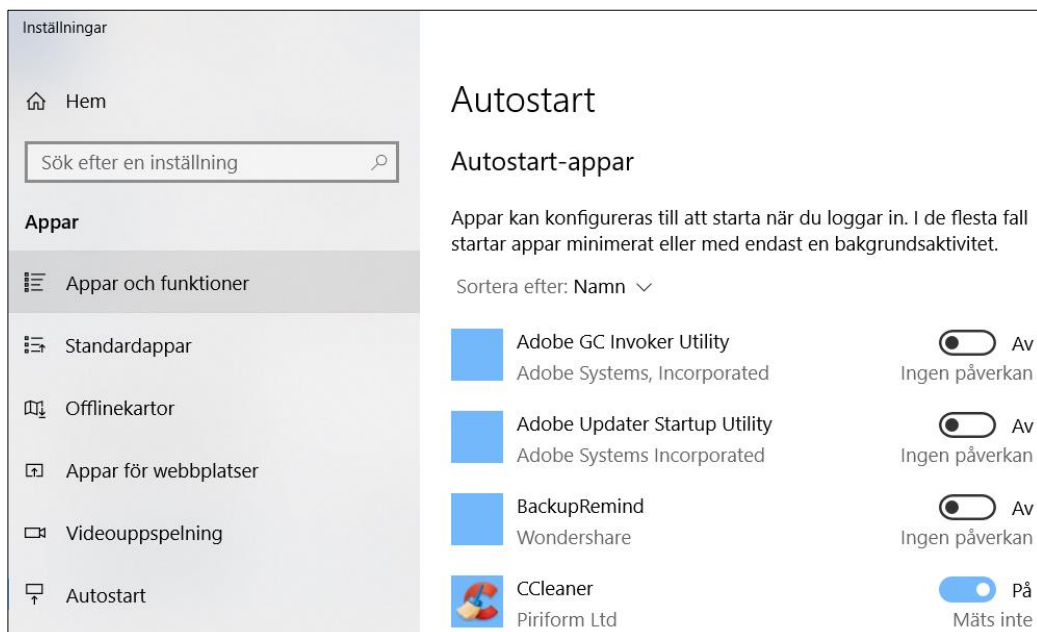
Inställningar

Hem

Sök efter en inställning

Appar

Appar och funktioner

Standardappar

Offlinekartor

Appar för webbplatser

Videouppspelning

Autostart

Autostart

Autostart-appar

Appar kan konfigureras till att starta när du loggar in. I de flesta fall startar appar minimerat eller med endast en bakgrundsaktivitet.

Sortera efter: Namn

Adobe GC Invoker Utility
Adobe Systems, Incorporated
Av
Ingen påverkan

Adobe Updater Startup Utility
Adobe Systems Incorporated
Av
Ingen påverkan

BackupRemind
Wondershare
Av
Ingen påverkan

CCleaner
Piriform Ltd
På
Mäts inte